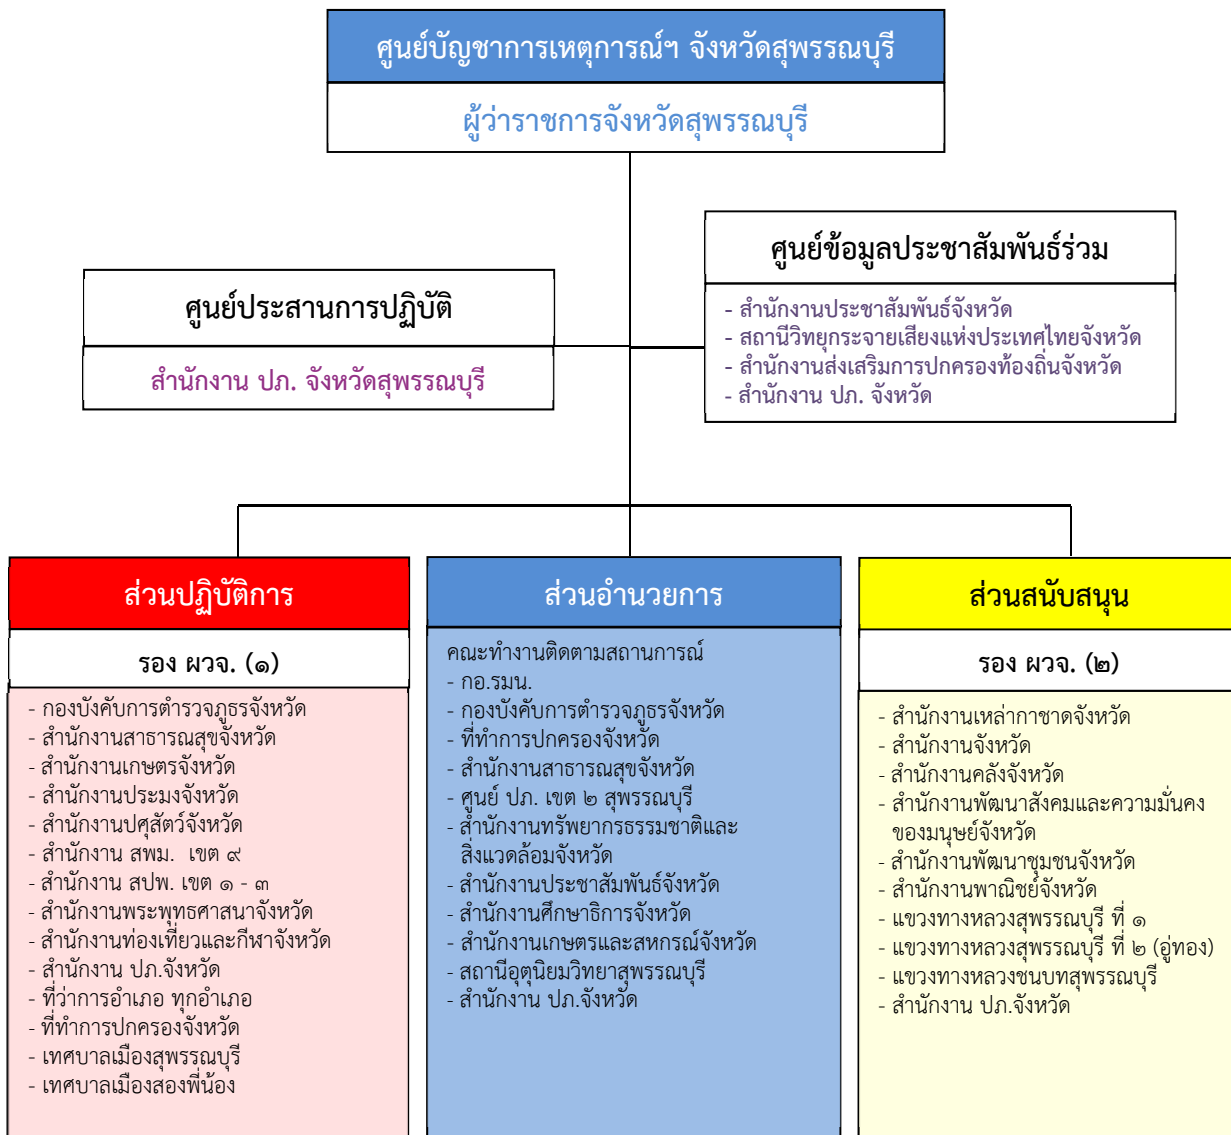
ศูนย์บัญชาการเหตุการณ์ฯ จังหวัดสุพรรณบุรี

ผู้ว่าราชการจังหวัดสุพรรณบุรี

ศูนย์ข้อมูลประชาสัมพันธ์ร่วม

- สำนักงานประชาสัมพันธ์จังหวัด
- สถานีวิทยุกระจายเสียงแห่งประเทศไทยจังหวัด
- สำนักงานส่งเสริมการปกครองท้องถิ่นจังหวัด
- สำนักงาน ปภ. จังหวัด

ศูนย์ประสานการปฏิบัติ

สำนักงาน ปภ. จังหวัดสุพรรณบุรี

ส่วนปฏิบัติการ

รอง ผวจ. (๑)

- กองบังคับการตำรวจภูธรจังหวัด
- สำนักงานสาธารณสุขจังหวัด
- สำนักงานเกษตรจังหวัด
- สำนักงานประมงจังหวัด
- สำนักงานปศุสัตว์จังหวัด
- สำนักงาน สพม. เขต ๙
- สำนักงาน สปพ. เขต ๑ - ๓
- สำนักงานพระพุทธศาสนาจังหวัด
- สำนักงานท่องเที่ยวและกีฬาจังหวัด
- สำนักงาน ปภ.จังหวัด
- ที่ว่าการอำเภอ ทุกอำเภอ
- ที่ทำการปกครองจังหวัด
- เทศบาลเมืองสุพรรณบุรี
- เทศบาลเมืองสองพี่น้อง

ส่วนอำนวยการ

คณะทำงานติดตามสถานการณ์
- กอ.รมน.
- กองบังคับการตำรวจภูธรจังหวัด
- ที่ทำการปกครองจังหวัด
- สำนักงานสาธารณสุขจังหวัด
- ศูนย์ ปภ. เขต ๒ สุพรรณบุรี
- สำนักงานทรัพยากรธรรมชาติและสิ่งแวดล้อมจังหวัด
- สำนักงานประชาสัมพันธ์จังหวัด
- สำนักงานศึกษาธิการจังหวัด
- สำนักงานเกษตรและสหกรณ์จังหวัด
- สถานีอุตุนิยมวิทยาสุพรรณบุรี
- สำนักงาน ปภ.จังหวัด

ส่วนสนับสนุน

รอง ผวจ. (๒)

- สำนักงานเหล่ากาชาดจังหวัด
- สำนักงานจังหวัด
- สำนักงานคลังจังหวัด
- สำนักงานพัฒนาสังคมและความมั่นคงของมนุษย์จังหวัด
- สำนักงานพัฒนาชุมชนจังหวัด
- สำนักงานพาณิชย์จังหวัด
- แขวงทางหลวงสุพรรณบุรี ที่ ๑
- แขวงทางหลวงสุพรรณบุรี ที่ ๒ (อู่ทอง)
- แขวงทางหลวงชนบทสุพรรณบุรี
- สำนักงาน ปภ.จังหวัด